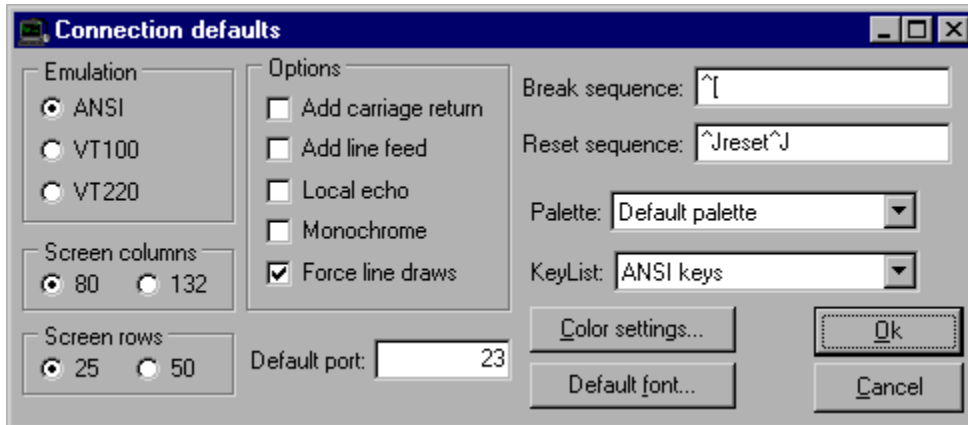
Connection defaults

Emulation
ANSI
VT100
VT220

Screen columns
80
132

Screen rows
25
50

Options
Add carriage return
Add line feed
Local echo
Monochrome
Force line draws

Default port: 23

Break sequence: ^[

Reset sequence: ^Jreset^J

Palette: Default palette

KeyList: ANSI keys

Color settings...

Default font...

Ok

Cancel